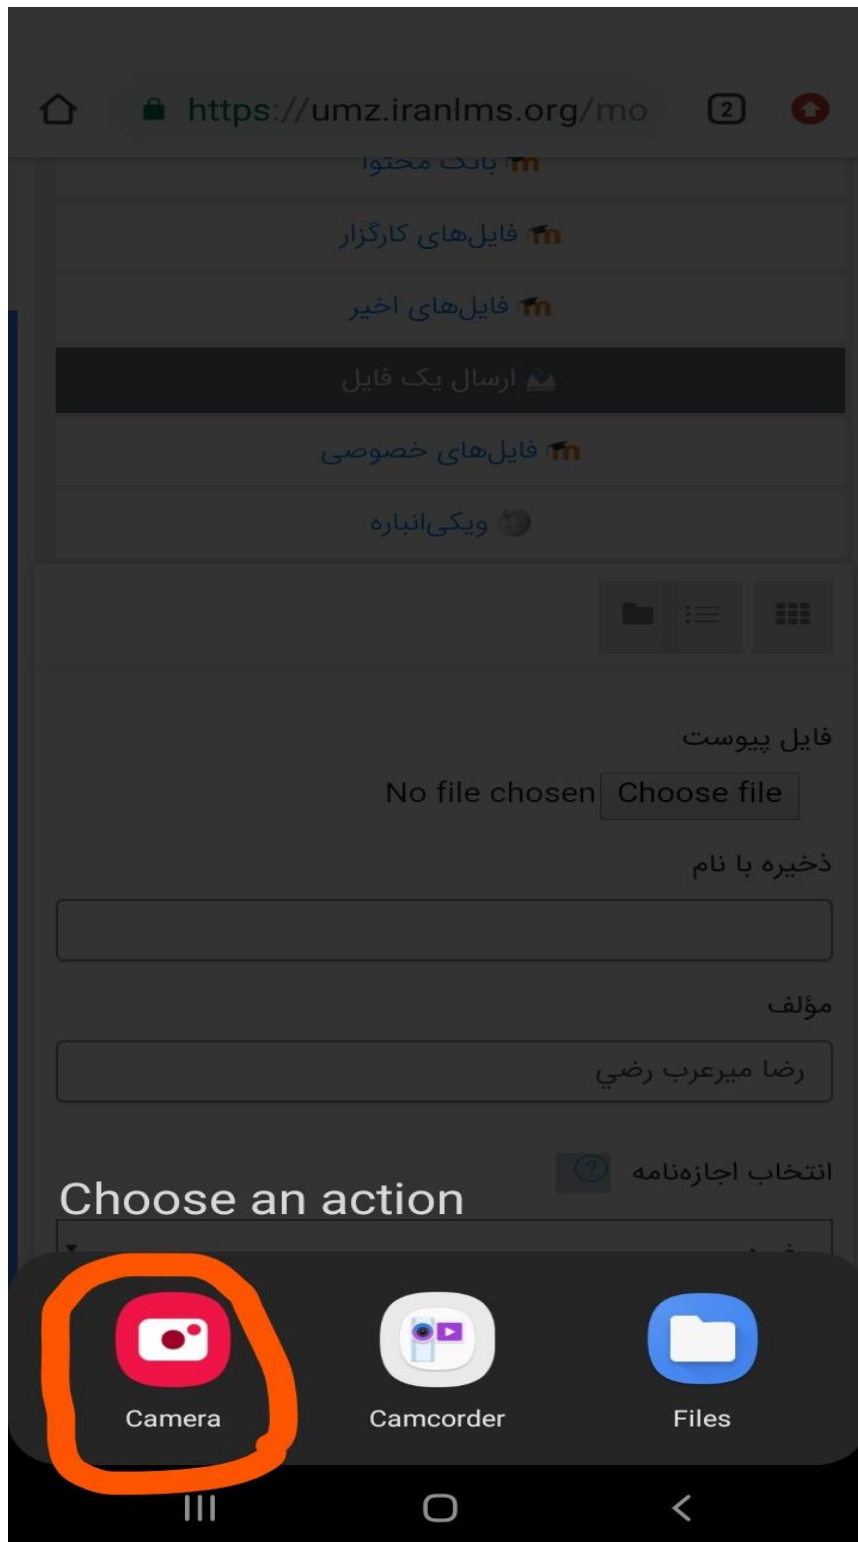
https://umz.iranlms.org/mo

2

بانک محتوا

فایل‌های کارگزار

فایل‌های اخیر

ارسال یک فایل

فایل‌های خصوصی

ویکی‌انباره

فایل پیوست

No file chosen Choose file

ذخیره با نام

مؤلف

رضا میرعرب رضي

انتخاب اجازه‌نامه

Choose an action

Camera

Camcorder

Files